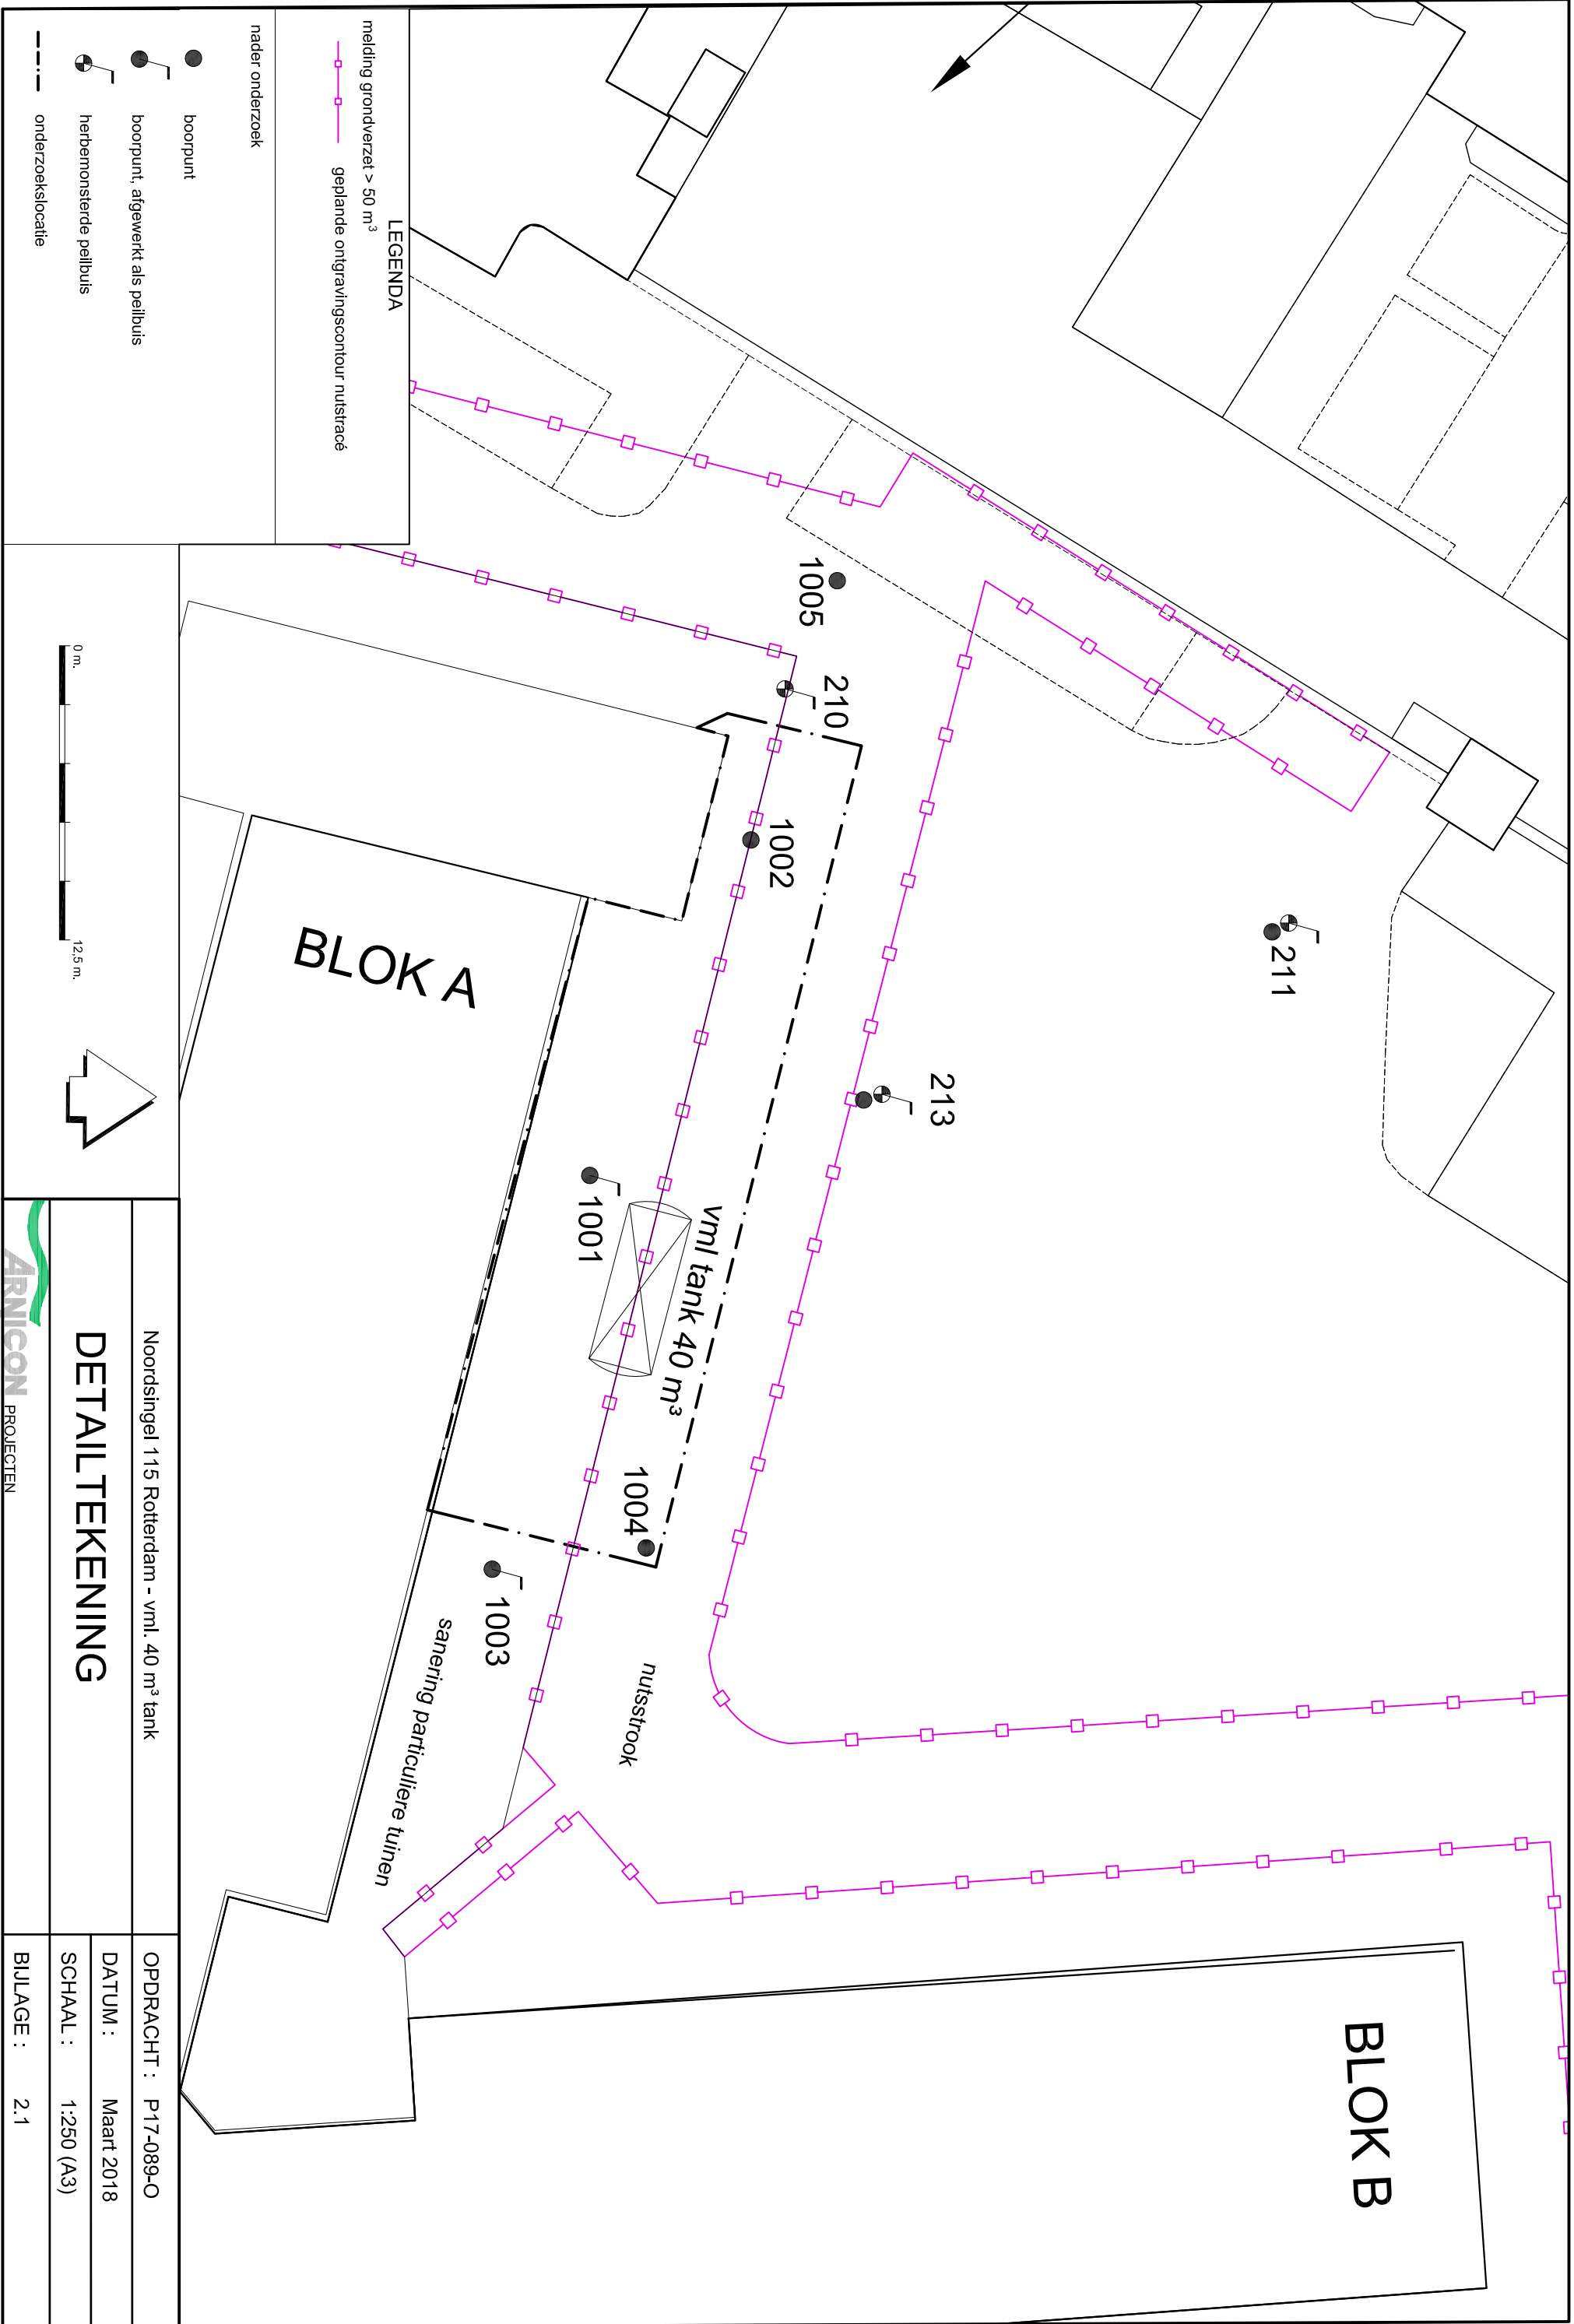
LEGENDA

melding grondverzet > 50 m$^3$

geplande ontgravingscontour nutstracé

nader onderzoek

boorpunt

boorpunt, afgewerkt als peilbuis

herbemonsterde peilbuis

onderzoekslocatie

0 m.

12,5 m.

1005

210

1002

211

213

BLOK A

1001

vml tank 40 m$^3$

1004

1003

sanering particuliere tuinen

nutsstrook

BLOK B

ARNICON PROJECTEN

DETAILTEKENING

Noordsingel 115 Rotterdam - vml. 40 m$^3$ tank

OPDRACHT : P17-089-O

DATUM : Maart 2018

SCHAAL : 1:250 (A3)

BIJLAGE : 2.1